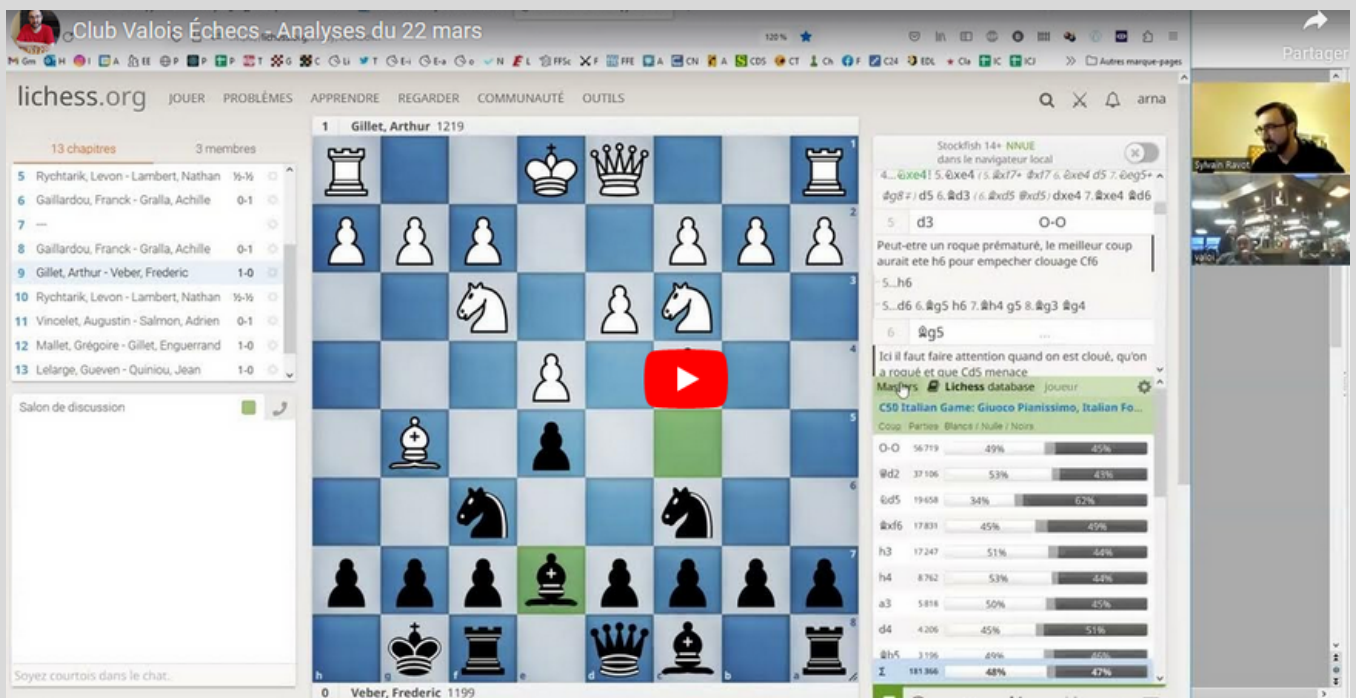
Club Valois Échecs - Analyses du 22 mars

Partager

lichess.org JOUER PROBLÈMES APPRENDRE REGARDER COMMUNAUTÉ OUTILS arna

13 chapitres 3 membres

5 Rychtarik, Levon - Lambert, Nathan ½-½
6 Gaillardou, Franck - Gralla, Achille 0-1
7 —
8 Gaillardou, Franck - Gralla, Achille 0-1
9 Gillet, Arthur - Veber, Frederic 1-0
10 Rychtarik, Levon - Lambert, Nathan ½-½
11 Vincelet, Augustin - Salmon, Adrien 0-1
12 Mallet, Grégoire - Gillet, Enguerrand 1-0
13 Lelarge, Gueven - Quiniou, Jean 1-0

Salon de discussion

Soyez courtois dans le chat.

1 Gillet, Arthur 1219

0 Veber, Frederic 1199

Stockfish 14+ NNUE
dans le navigateur local

4... ♘xe4! 5. ♘xe4 (5. ♗xf7+ ♔xf7 6. ♘xe4 d5 7. ♘eg5+ ♔g8∓) d5 6. ♗d3 (6. ♗xd5 ♕xd5) dxe4 7. ♗xe4 ♗d6

5 d3 O-O

Peut-etre un roque prématuré, le meilleur coup aurait ete h6 pour empecher clouage Cf6

5...h6

5...d6 6. ♗g5 h6 7. ♗h4 g5 8. ♗g3 ♗g4

6 ♗g5 ...

Ici il faut faire attention quand on est cloué, qu'on a roqué et que Cd5 menace

Masters Lichess database Joueur

C50 Italian Game: Giuoco Pianissimo, Italian Fo...

Coup Parties Blancs / Nulle / Noirs

| Coup | Parties | Blancs / Nulle / Noirs | |
|---|---|---|---|
| O-O | 56 719 | 49% | 45% |
| ♕d2 | 37 106 | 53% | 43% |
| ♘d5 | 19 658 | 34% | 62% |
| ♗xf6 | 17 831 | 45% | 49% |
| h3 | 17 247 | 51% | 44% |
| h4 | 8 762 | 53% | 44% |
| a3 | 5 818 | 50% | 45% |
| d4 | 4 206 | 45% | 51% |
| ♗h5 | 3 196 | 49% | 46% |
| Σ | 181 366 | 48% | 47% |

Sylvain Ravot

valoi